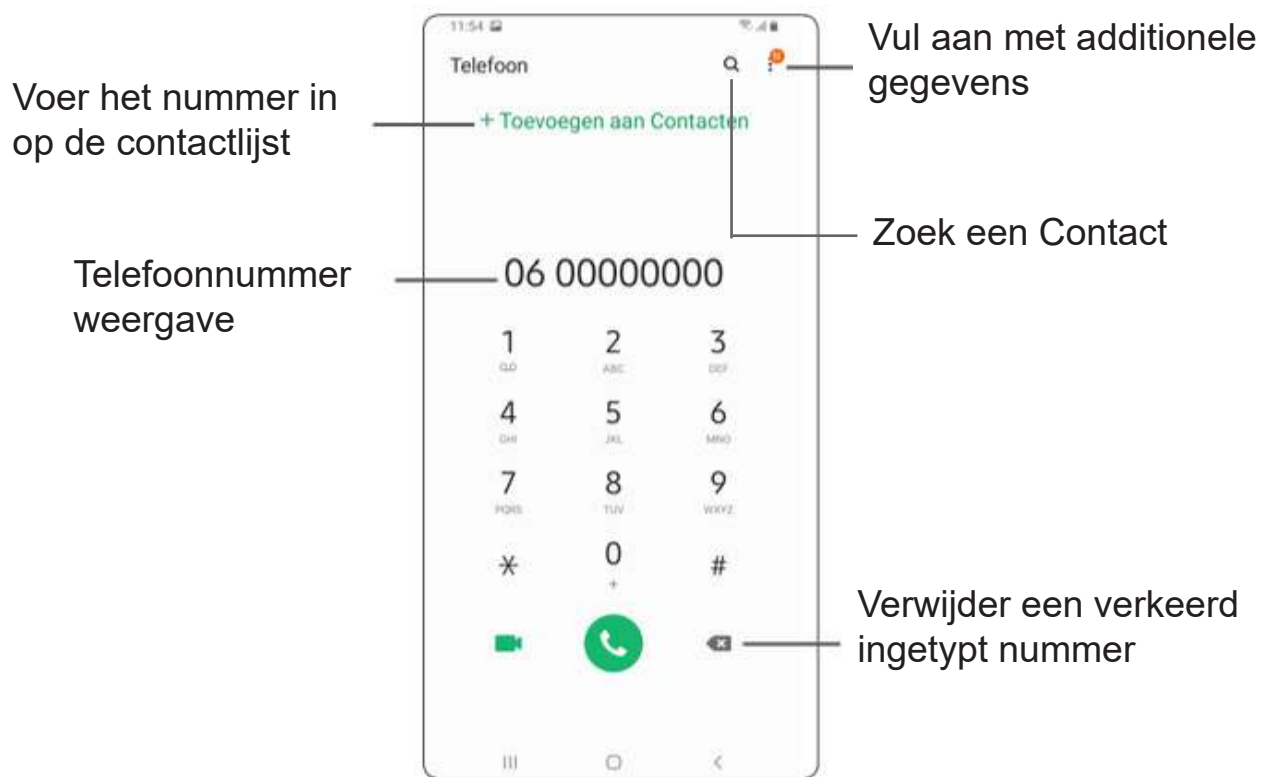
11:54

Telefoon

Vul aan met additionele gegevens

Voer het nummer in op de contactlijst

+ Toevoegen aan Contacten

Zoek een Contact

Telefoonnummer weergave

06 00000000

1
QD

2
ABC

3
DEF

4
GHI

5
JKL

6
MNO

7
PQRS

8
TUV

9
WXYZ

*

0
+

#

Verwijder een verkeerd ingetypt nummer